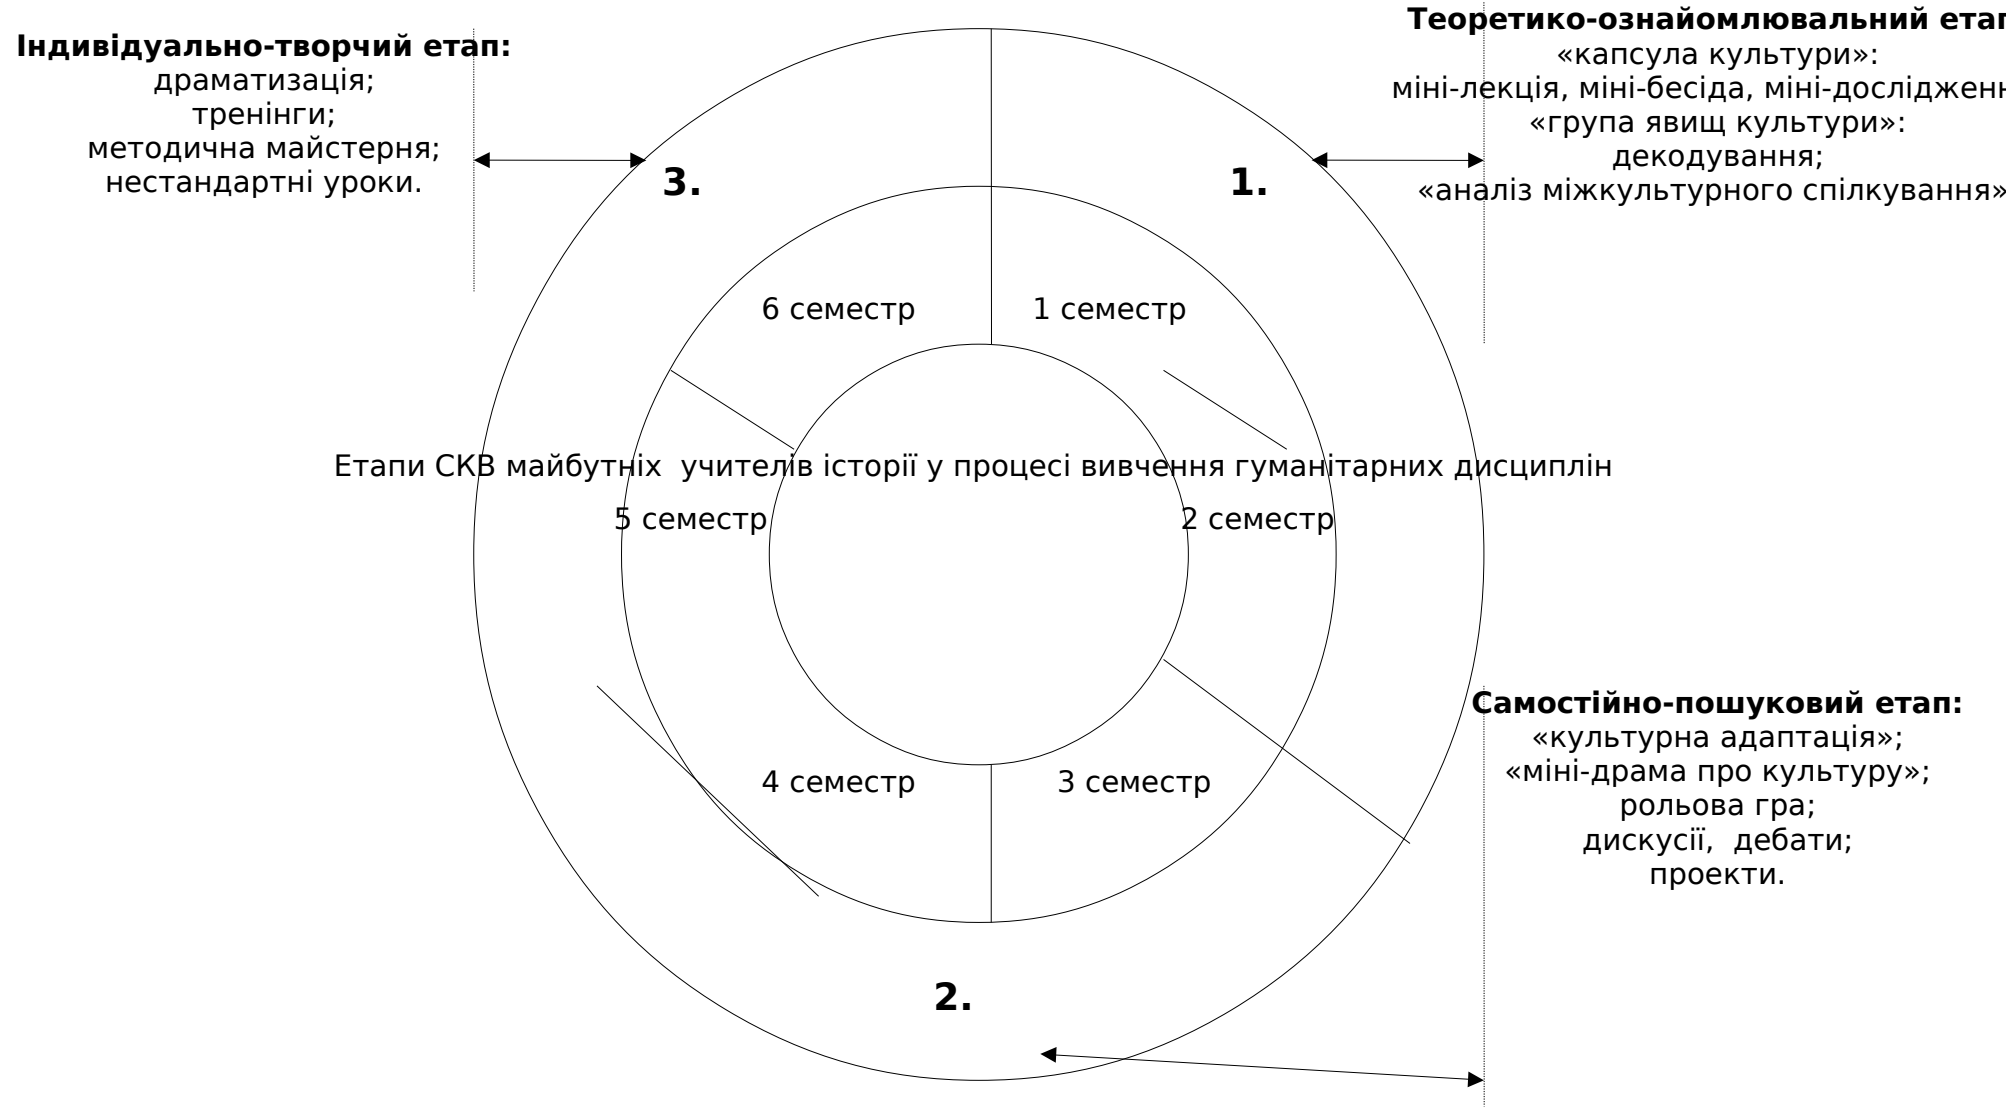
Індивідуально-творчий етап:
драматизація;
тренінги;
методична майстерня;
нестандартні уроки.

Теоретико-ознайомлювальний етап
«капсула культури»:
міні-лекція, міні-бесіда, міні-дослідженн
«група явищ культури»:
декодування;
«аналіз міжкультурного спілкування»

3.

1.

6 семестр

1 семестр

Етапи СКВ майбутніх учителів історії у процесі вивчення гуманітарних дисциплін

5 семестр

2 семестр

4 семестр

3 семестр

Самостійно-пошуковий етап:
«культурна адаптація»;
«міні-драма про культуру»;
рольова гра;
дискусії, дебати;
проекти.

2.